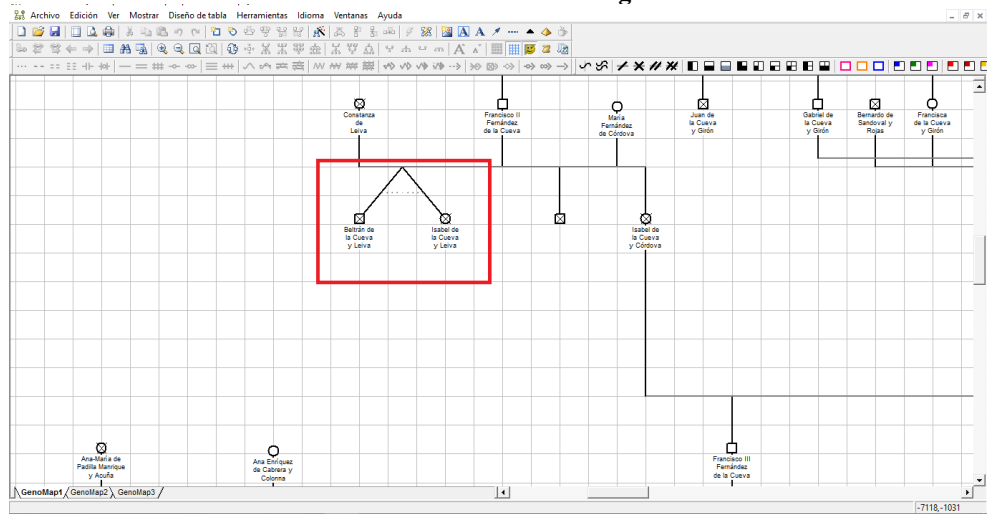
Archivo Edición Ver Mostrar Diseño de tabla Herramientas Idioma Ventanas Ayuda

Constanza de Leiva

Francisco II Fernández de la Cueva

María Fernández de Córdova

Juan de la Cueva y Girón

Gabriel de la Cueva y Girón

Bernardo de Sandoval y Rojas

Francisca de la Cueva y Girón

Beltrán de la Cueva y Leiva

Isabel de la Cueva y Leiva

Isabel de la Cueva y Córdova

Ana-María de Padilla Manrique y Acuña

Ana Enríquez de Cabrera y Colonna

Francisco III Fernández de la Cueva

GenoMap1 GenoMap2 GenoMap3

-7118,-1031